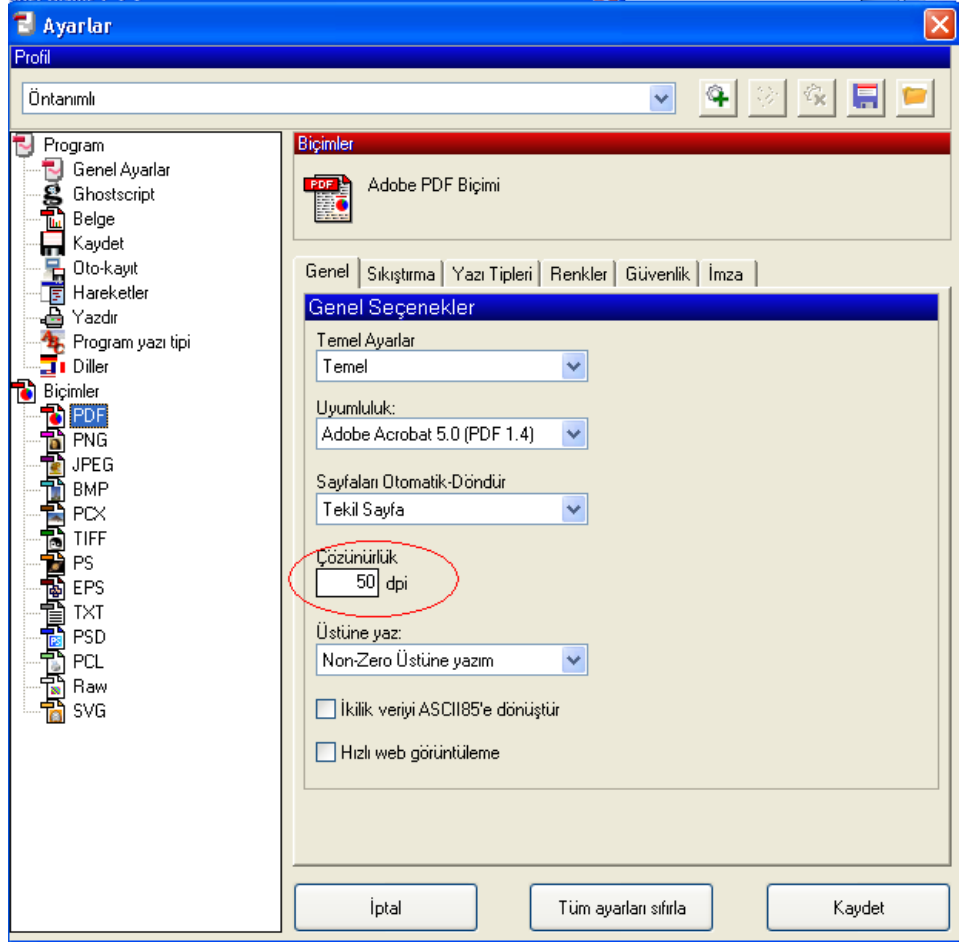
Ayarlar

Profil

Öntanımlı

Program
Genel Ayarlar
Ghostscript
Belge
Kaydet
Oto-kayıt
Hareketler
Yazdır
Program yazı tipi
Diller
Biçimler
PDF
PNG
JPEG
BMP
PCX
TIFF
PS
EPS
TXT
PSD
PCL
Raw
SVG

Biçimler

Adobe PDF Biçimi

Genel | Sıkıştırma | Yazı Tipleri | Renkler | Güvenlik | İmza

Genel Seçenekler

Temel Ayarlar
Temel

Uyumluluk:
Adobe Acrobat 5.0 (PDF 1.4)

Sayfaları Otomatik-Döndür
Tekil Sayfa

Çözünürlük
50 dpi

Üstüne yaz:
Non-Zero Üstüne yazım

İkilik veriyi ASCII85'e dönüştür

Hızlı web görüntüleme

İptal

Tüm ayarları sıfırla

Kaydet